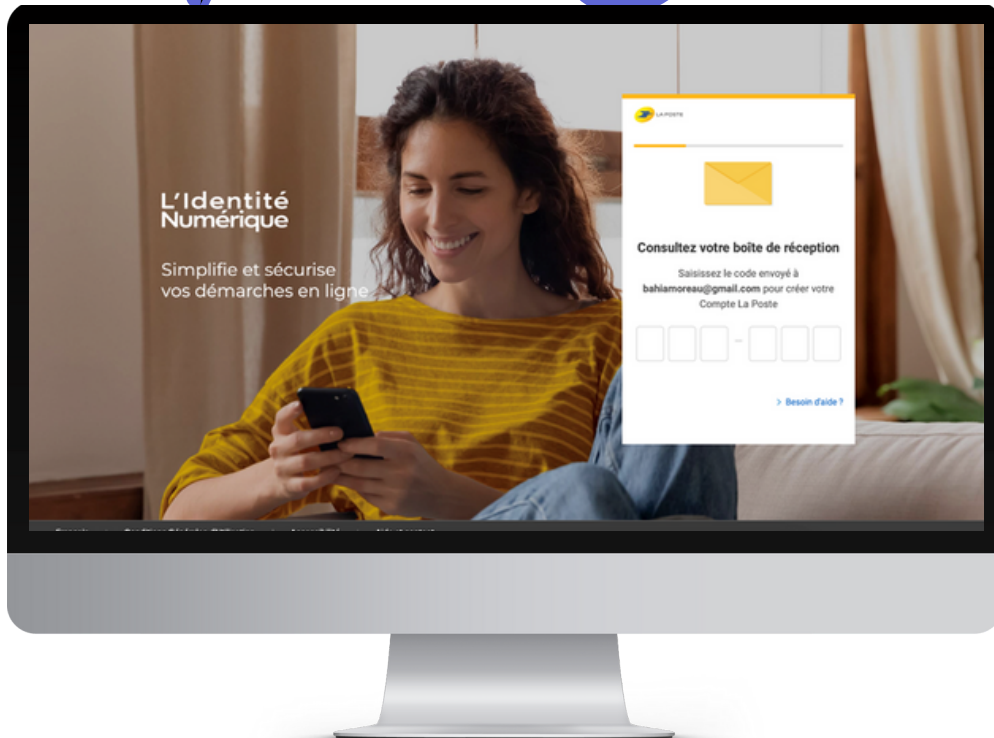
L'Identité Numérique

Simplifie et sécurise vos démarches en ligne

LA POSTE

Consultez votre boîte de réception

Saisissez le code envoyé à bahiamoreau@gmail.com pour créer votre Compte La Poste

-

> Besoin d'aide ?

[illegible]